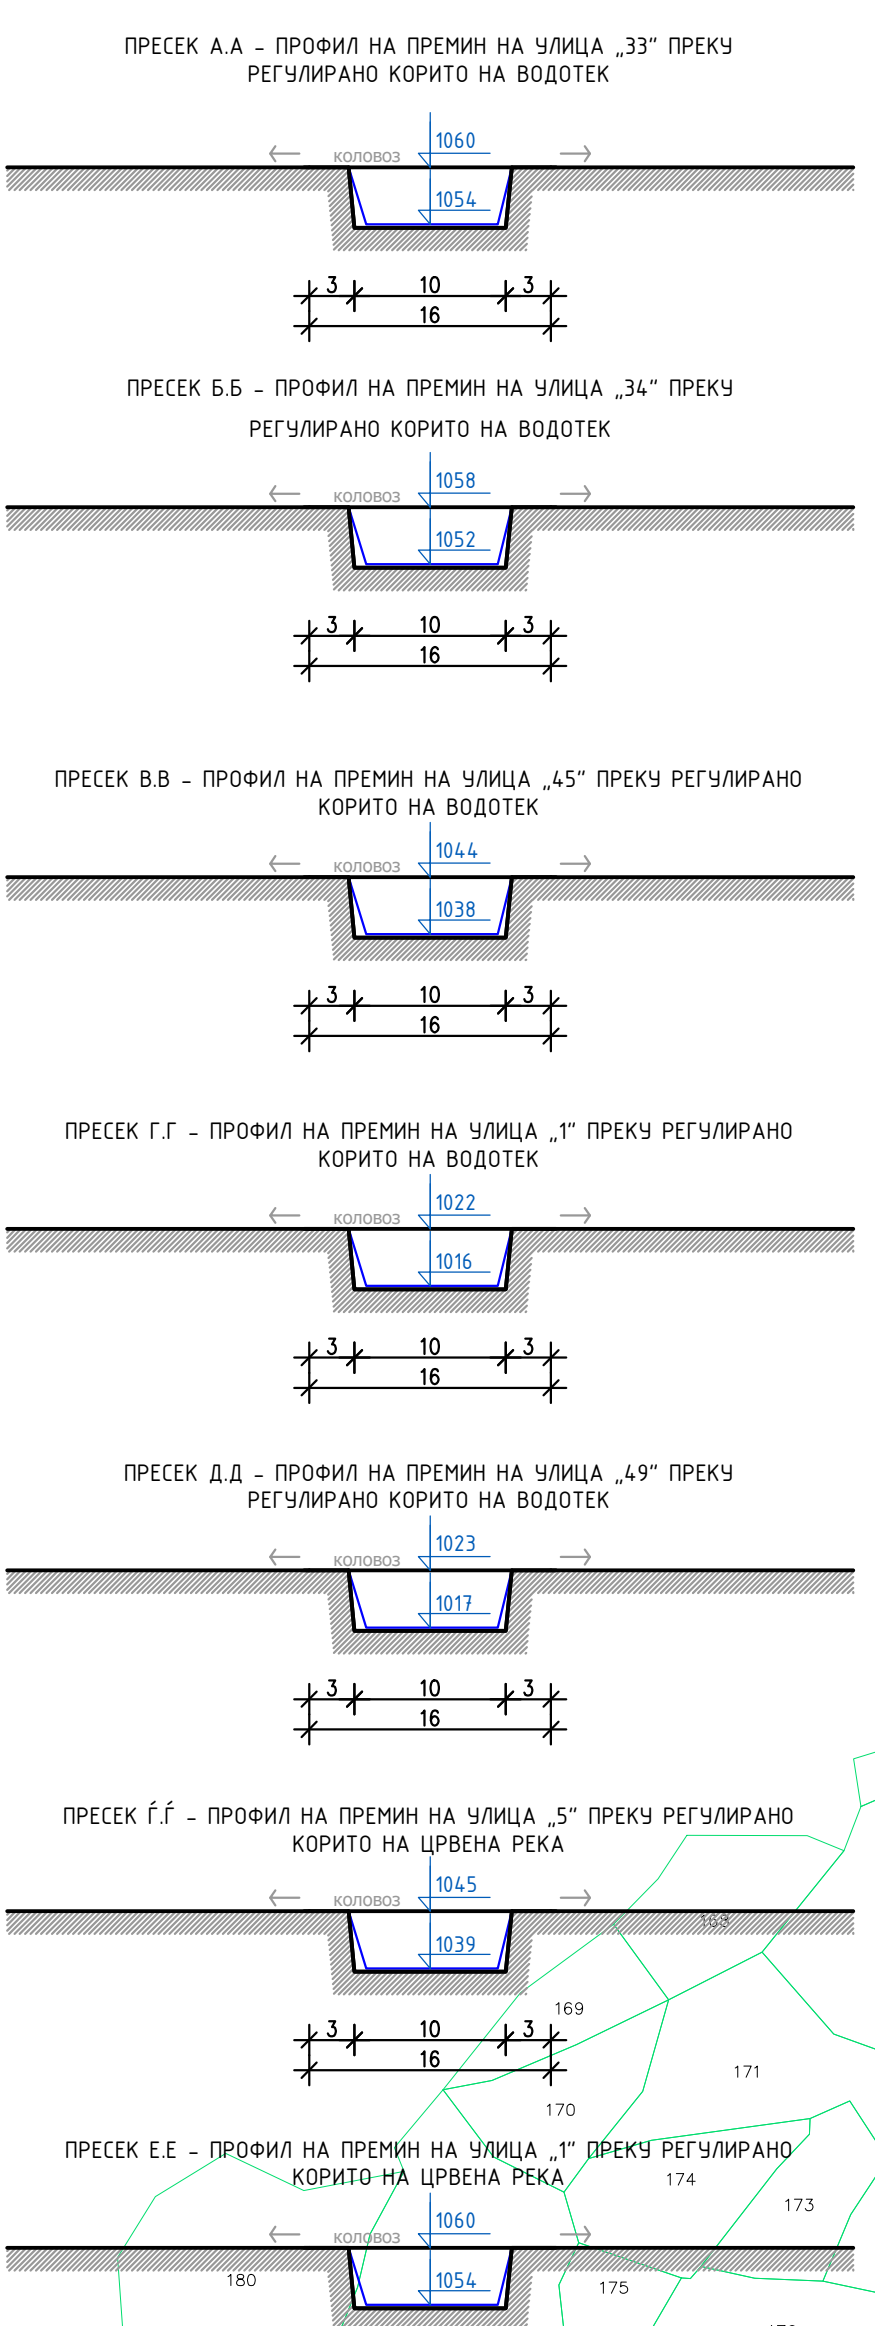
ПРЕСЕК А.А – ПРОФИЛ НА ПРЕМИН НА УЛИЦА „33" ПРЕКУ РЕГУЛИРАНО КОРИТО НА ВОДОТЕК

1060
коловоз
1054

3 10 3
16

ПРЕСЕК Б.Б – ПРОФИЛ НА ПРЕМИН НА УЛИЦА „34" ПРЕКУ РЕГУЛИРАНО КОРИТО НА ВОДОТЕК

1058
коловоз
1052

3 10 3
16

ПРЕСЕК В.В – ПРОФИЛ НА ПРЕМИН НА УЛИЦА „45" ПРЕКУ РЕГУЛИРАНО КОРИТО НА ВОДОТЕК

1044
коловоз
1038

3 10 3
16

ПРЕСЕК Г.Г – ПРОФИЛ НА ПРЕМИН НА УЛИЦА „1" ПРЕКУ РЕГУЛИРАНО КОРИТО НА ВОДОТЕК

1022
коловоз
1016

3 10 3
16

ПРЕСЕК Д.Д – ПРОФИЛ НА ПРЕМИН НА УЛИЦА „49" ПРЕКУ РЕГУЛИРАНО КОРИТО НА ВОДОТЕК

1023
коловоз
1017

3 10 3
16

ПРЕСЕК Ѓ.Ѓ – ПРОФИЛ НА ПРЕМИН НА УЛИЦА „5" ПРЕКУ РЕГУЛИРАНО КОРИТО НА ЦРВЕНА РЕКА

1045
коловоз
1039
168
169

3 10 3
16
171
170

ПРЕСЕК Е.Е – ПРОФИЛ НА ПРЕМИН НА УЛИЦА „1" ПРЕКУ РЕГУЛИРАНО КОРИТО НА ЦРВЕНА РЕКА
174
173

1060
коловоз
180
1054
175